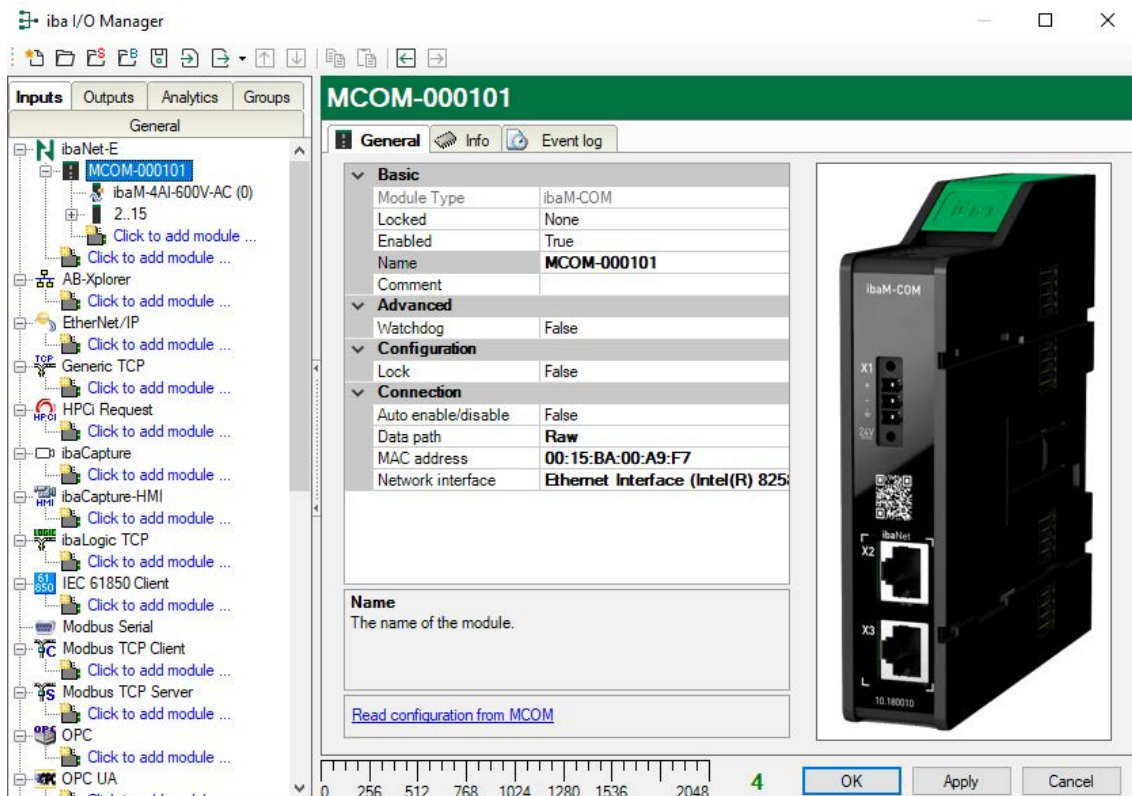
iba I/O Manager

Inputs | Outputs | Analytics | Groups

General

ibaNet-E
MCOM-000101
ibaM-4AI-600V-AC (0)
2..15
Click to add module ...
Click to add module ...
AB-Xplorer
Click to add module ...
EtherNet/IP
Click to add module ...
Generic TCP
Click to add module ...
HPCi Request
Click to add module ...
ibaCapture
Click to add module ...
ibaCapture-HMI
Click to add module ...
ibaLogic TCP
Click to add module ...
IEC 61850 Client
Click to add module ...
Modbus Serial
Modbus TCP Client
Click to add module ...
Modbus TCP Server
Click to add module ...
OPC
Click to add module ...
OPC UA

MCOM-000101

General | Info | Event log

| | |
|---|---|
| **Basic** | |
| Module Type | ibaM-COM |
| Locked | None |
| Enabled | True |
| Name | **MCOM-000101** |
| Comment | |
| **Advanced** | |
| Watchdog | False |
| **Configuration** | |
| Lock | False |
| **Connection** | |
| Auto enable/disable | False |
| Data path | **Raw** |
| MAC address | **00:15:BA:00:A9:F7** |
| Network interface | **Ethernet Interface (Intel(R) 825** |

**Name**
The name of the module.

Read configuration from MCOM

ibaM-COM
X1
24V
ibaNet
X2
X3
10.180010

0 256 512 768 1024 1280 1536 2048
4

OK | Apply | Cancel